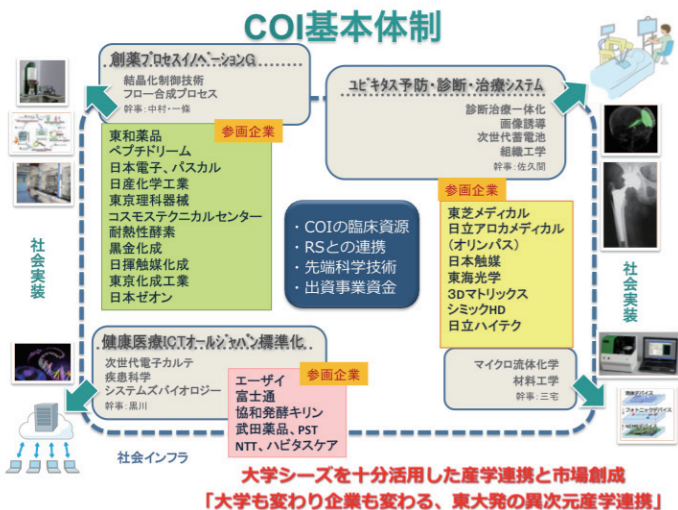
COI基本体制

創薬プロセスイノベーションG
結晶化制御技術
フロー合成プロセス
幹事：中村・一條

参画企業
東和薬品
ペプチドリーム
日本電子、パスカル
日産化学工業
東京理科器械
コスモステクニカルセンター
耐熱性酵素
黒金化成
日揮触媒化成
東京化成工業
日本ゼオン

ユビキタス予防・診断・治療システム
診断治療一体化
画像誘導
次世代蓄電池
組織工学
幹事：佐久間

参画企業
東芝メディカル
日立アロカメディカル
（オリンパス）
日本触媒
東海光学
3Dマトリックス
シミックHD
日立ハイテク

・COIの臨床資源
・RSとの連携
・先端科学技術
・出資事業資金

社会実装

社会実装

健康医療ICTオールジャパン標準化
次世代電子カルテ
疾患科学
システムズバイオロジー
幹事：黒川

参画企業
エーザイ
富士通
協和発酵キリン
武田薬品、PST
NTT、ハピタスケア

マイクロ流体化学
材料工学
幹事：三宅

社会インフラ

大学シーズを十分活用した産学連携と市場創成
「大学も変わり企業も変わる、東大発の異次元産学連携」